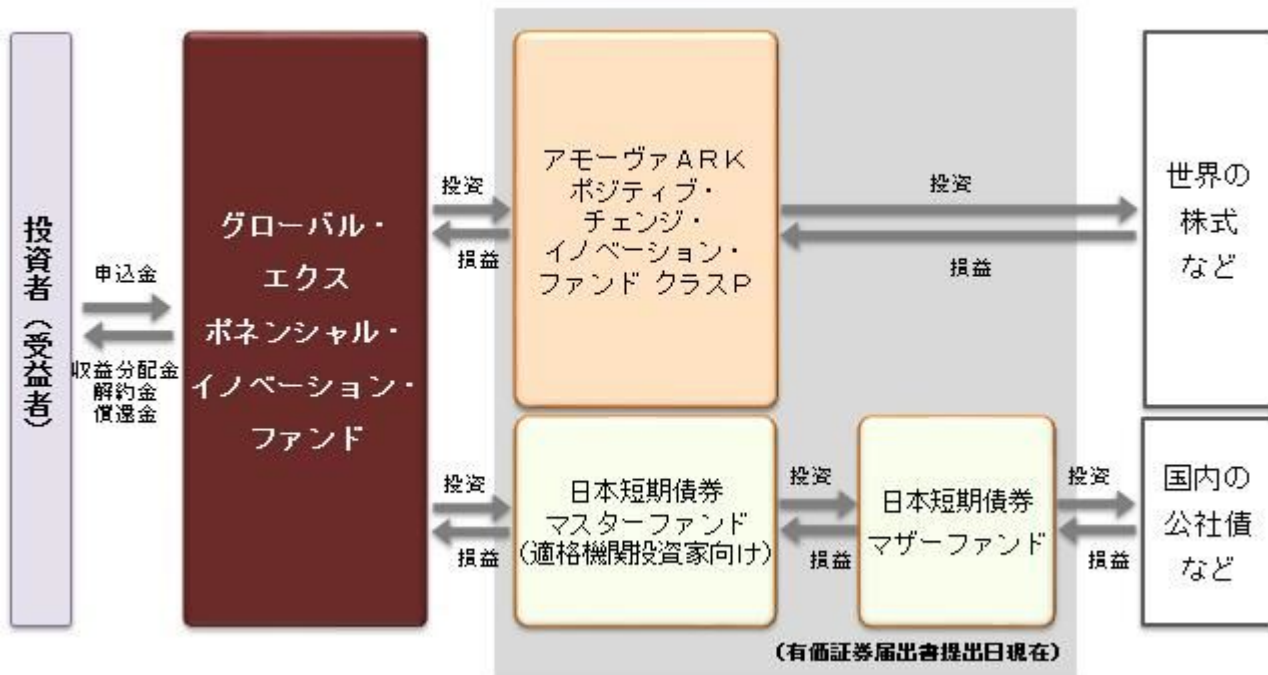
投資者（受益者）

申込金

収益分配金
解約金
償還金

グローバル・エクスポネンシャル・イノベーション・ファンド

投資

損益

アモーヴァARK ポジティブ・チェンジ・イノベーション・ファンド クラスP

投資

損益

世界の株式など

投資

損益

日本短期債券マスターファンド（適格機関投資家向け）

投資

損益

日本短期債券マザーファンド

投資

損益

国内の公社債など

（有価証券届出書提出日現在）